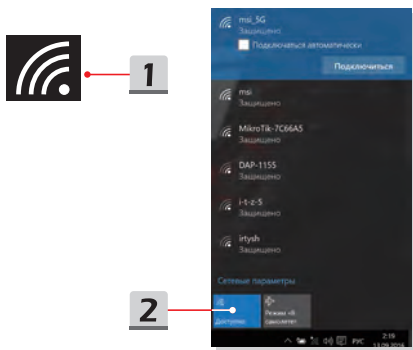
1

msi_5G
Защищено
Подключаться автоматически
Подключиться

msi
Защищено

MikroTik-7C66A5
Защищено

DAP-1155
Защищено

i-t-z-5
Защищено

irtysh
Защищено

Сетевые параметры

2

Доступно

Режим «В самолете»

РУС

2:19
13.09.2016